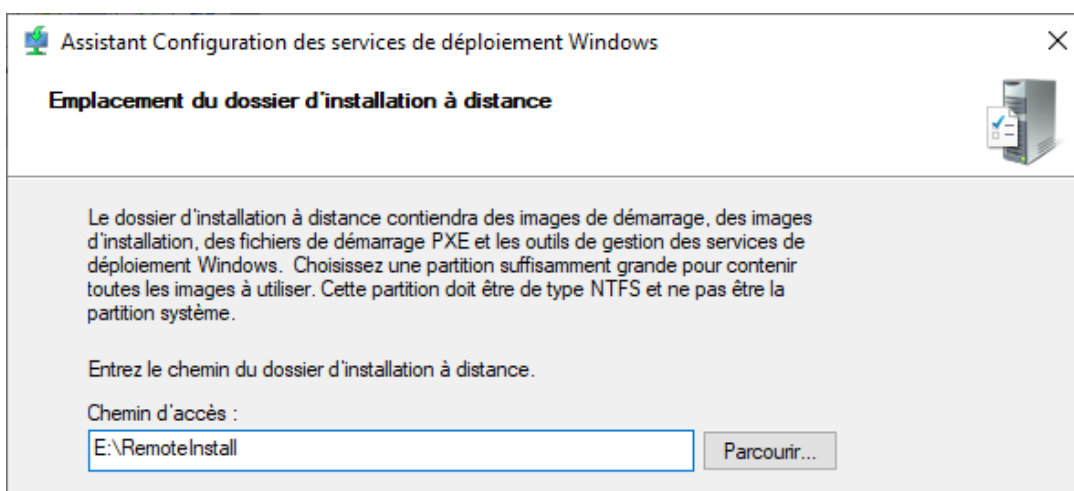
Assistant Configuration des services de déploiement Windows

Emplacement du dossier d'installation à distance

Le dossier d'installation à distance contiendra des images de démarrage, des images d'installation, des fichiers de démarrage PXE et les outils de gestion des services de déploiement Windows. Choisissez une partition suffisamment grande pour contenir toutes les images à utiliser. Cette partition doit être de type NTFS et ne pas être la partition système.

Entrez le chemin du dossier d'installation à distance.

Chemin d'accès :

E:\RemoteInstall

Parcourir...